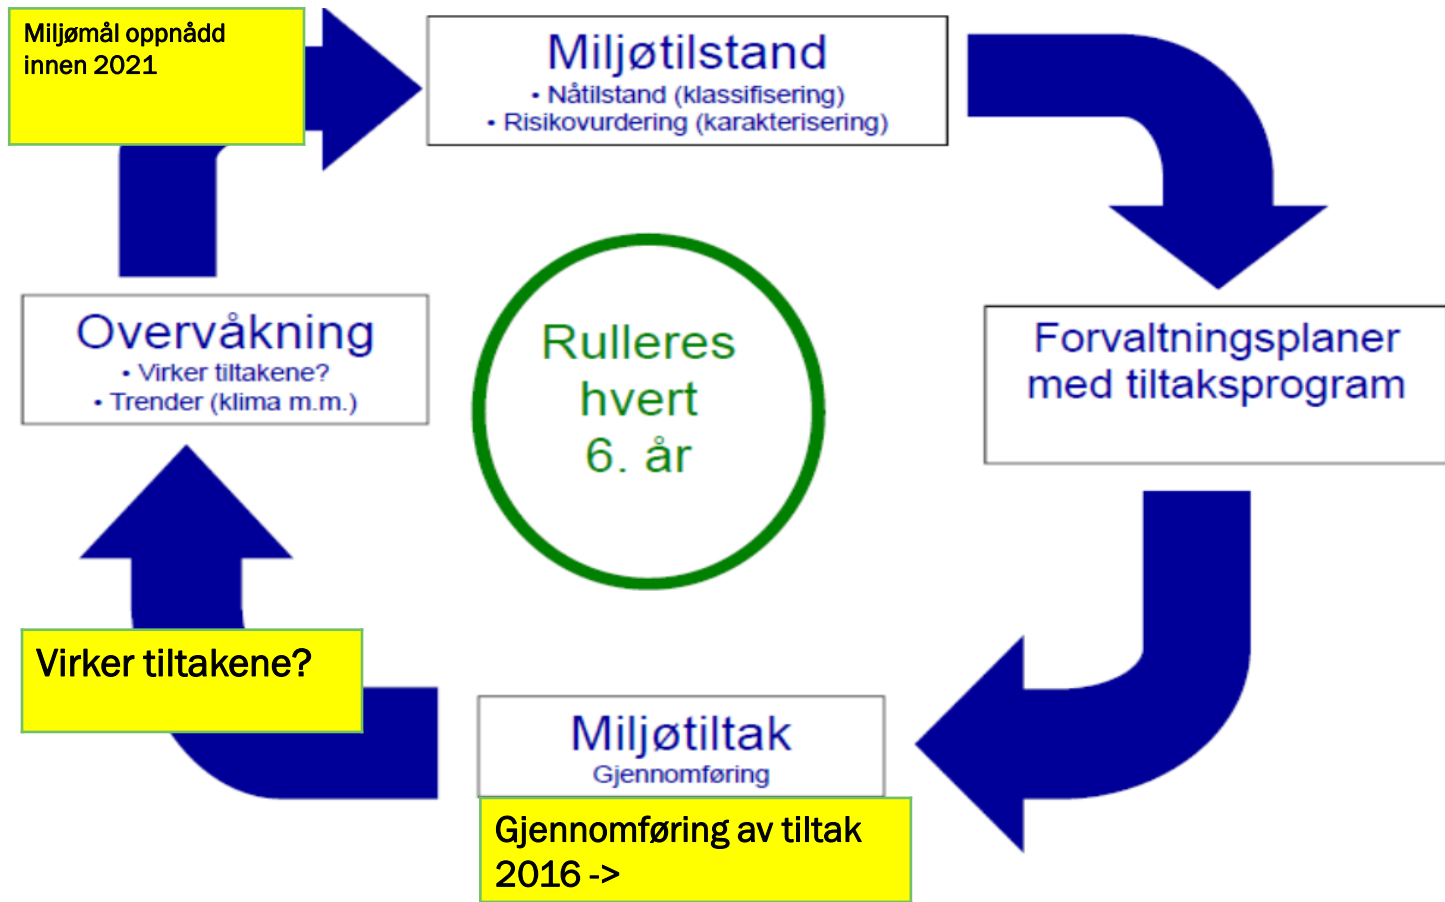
Miljømål oppnådd innen 2021

Miljøtilstand
• Nåtilstand (klassifisering)
• Risikovurdering (karakterisering)

Forvaltningsplaner med tiltaksprogram

Rulleres hvert 6. år

Overvåkning
• Virker tiltakene?
• Trender (klima m.m.)

Virker tiltakene?

Miljøtiltak
Gjennomføring

Gjennomføring av tiltak 2016 ->